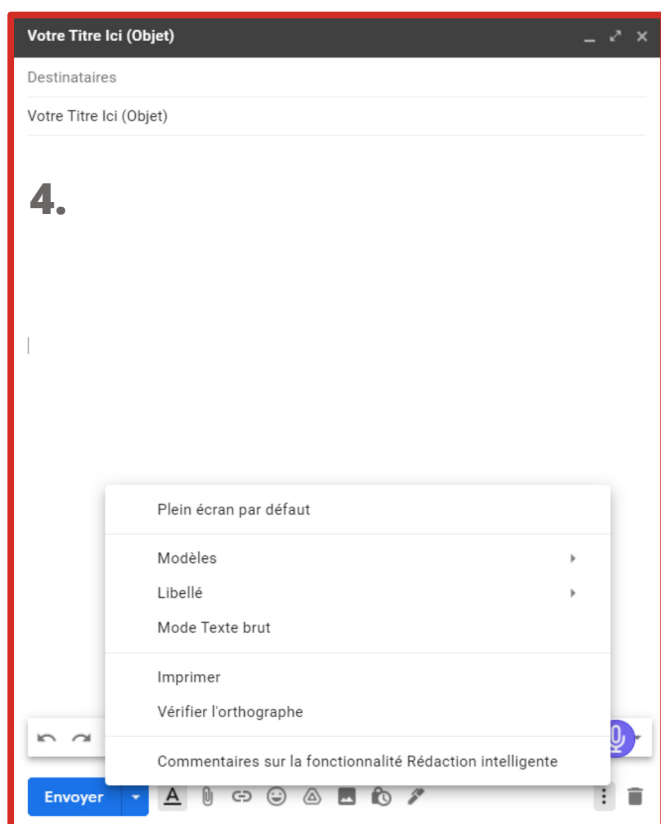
Votre Titre Ici (Objet)

Destinataires

Votre Titre Ici (Objet)

4.

Plein écran par défaut

Modèles

Libellé

Mode Texte brut

Imprimer

Vérifier l'orthographe

Commentaires sur la fonctionnalité Rédaction intelligente

Envoyer